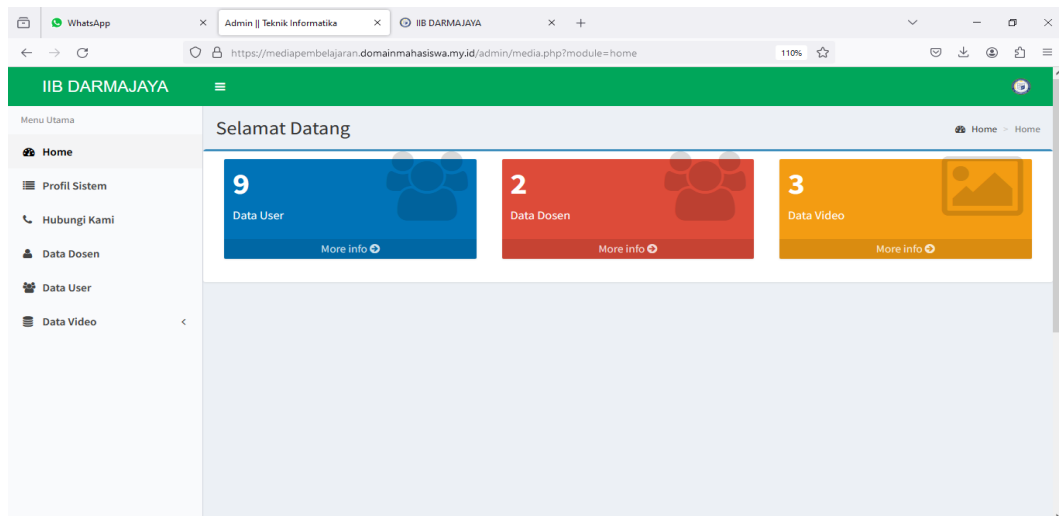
WhatsApp
Admin || Teknik Informatika
IIB DARMAJAYA
https://mediapembelajaran.domainmahasiswa.my.id/admin/media.php?module=home
110%

IIB DARMAJAYA

Menu Utama
Home
Profil Sistem
Hubungi Kami
Data Dosen
Data User
Data Video

Selamat Datang
Home > Home

9
Data User
More info

2
Data Dosen
More info

3
Data Video
More info